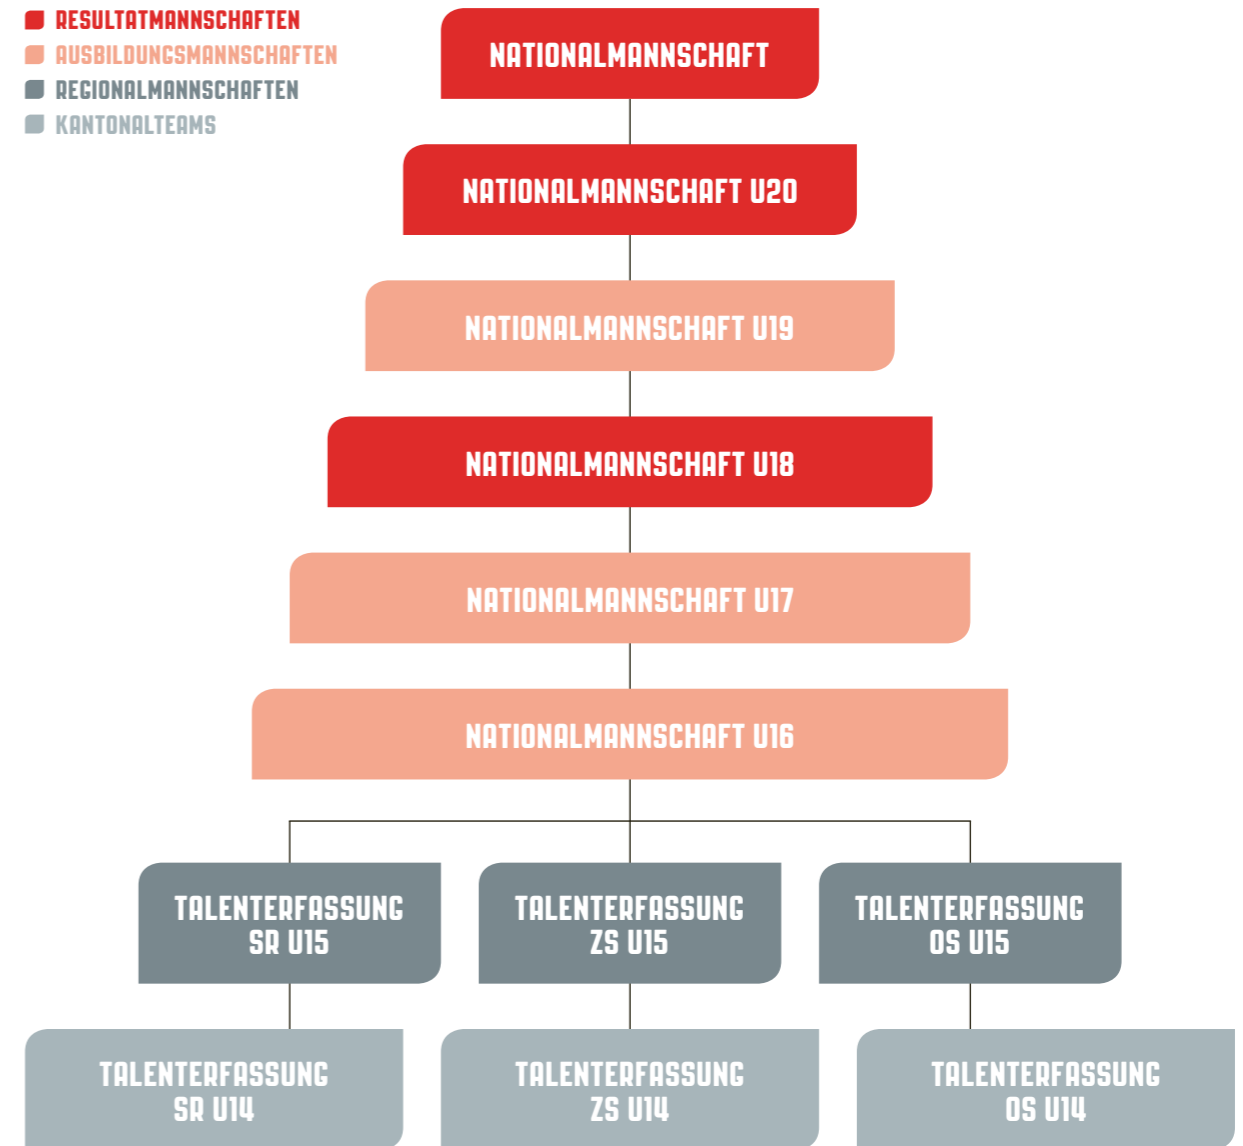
RESULTATMANNSCHAFTEN
AUSBILDUNGSMANNSCHAFTEN
REGIONALMANNSCHAFTEN
KANTONALTEAMS

NATIONALMANNSCHAFT

NATIONALMANNSCHAFT U20

NATIONALMANNSCHAFT U19

NATIONALMANNSCHAFT U18

NATIONALMANNSCHAFT U17

NATIONALMANNSCHAFT U16

TALENTERFASSUNG SR U15

TALENTERFASSUNG ZS U15

TALENTERFASSUNG OS U15

TALENTERFASSUNG SR U14

TALENTERFASSUNG ZS U14

TALENTERFASSUNG OS U14